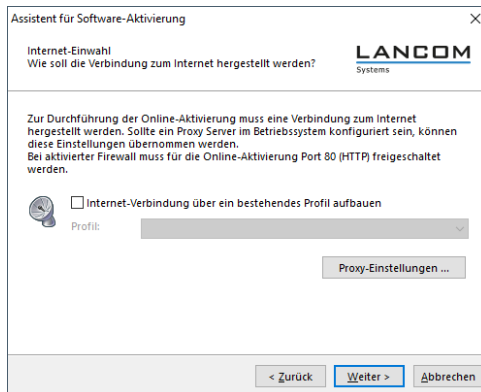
Assistent für Software-Aktivierung

×

Internet-Einwahl
Wie soll die Verbindung zum Internet hergestellt werden?

LANCOM
Systems

Zur Durchführung der Online-Aktivierung muss eine Verbindung zum Internet hergestellt werden. Sollte ein Proxy Server im Betriebssystem konfiguriert sein, können diese Einstellungen übernommen werden.
Bei aktivierter Firewall muss für die Online-Aktivierung Port 80 (HTTP) freigeschaltet werden.

Internet-Verbindung über ein bestehendes Profil aufbauen

Profil:

Proxy-Einstellungen ...

< Zurück

Weiter >

Abbrechen